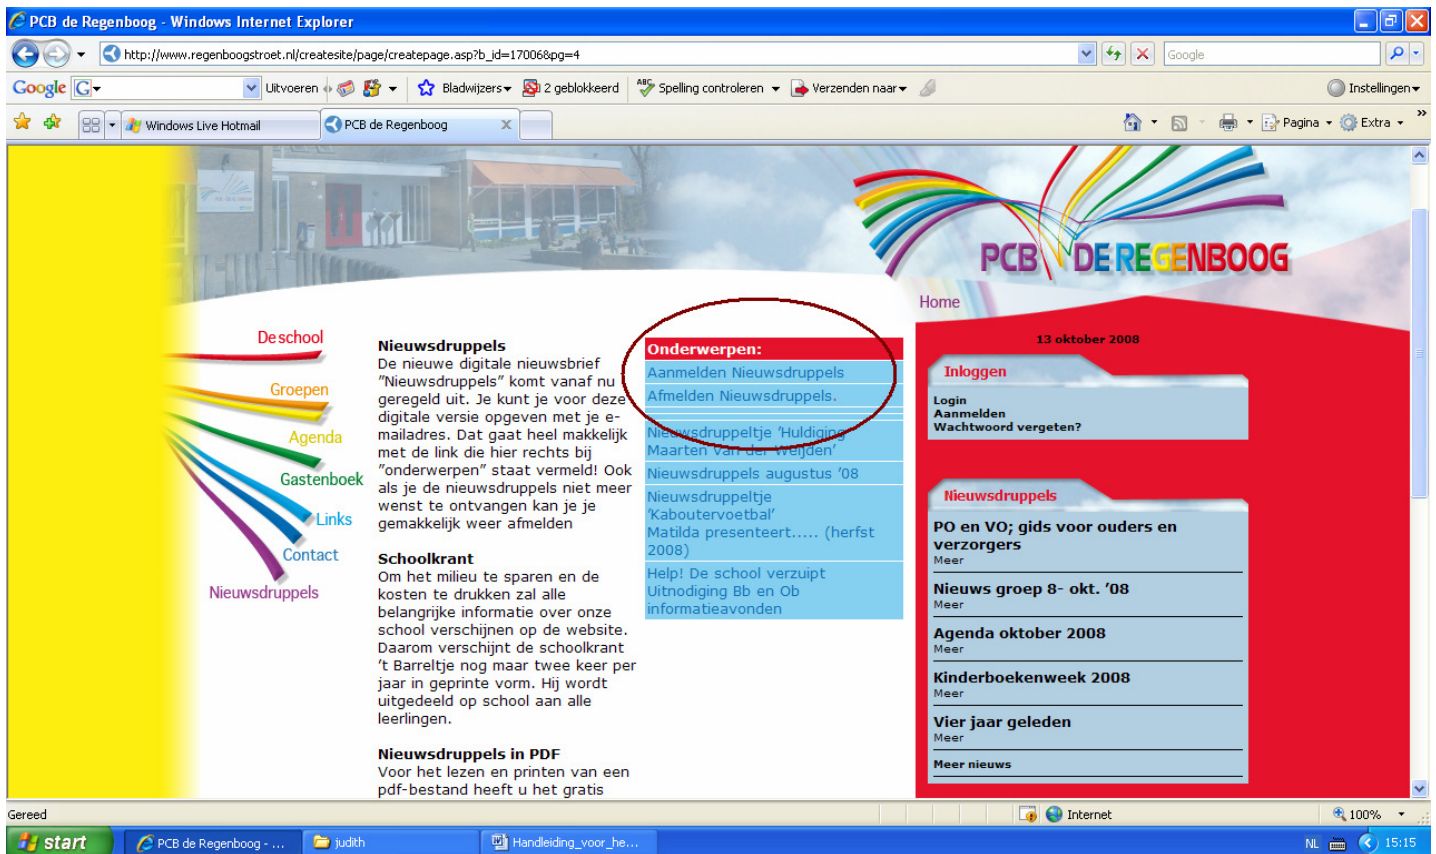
PCB de Regenboog - Windows Internet Explorer

http://www.regenboogstroet.nl/createsite/page/createpage.asp?b_id=17006&pg=4

Google

Google Uitvoeren Bladwijzers 2 geblokkeerd Spelling controleren Verzenden naar Instellingen

Windows Live Hotmail PCB de Regenboog

Pagina Extra

PCB DE REGENBOOG

Home

De school
Groepen
Agenda
Gastenboek
Links
Contact
Nieuwsdruppels

Nieuwsdruppels
De nieuwe digitale nieuwsbrief "Nieuwsdruppels" komt vanaf nu geregeld uit. Je kunt je voor deze digitale versie opgeven met je e-mailadres. Dat gaat heel makkelijk met de link die hier rechts bij "onderwerpen" staat vermeld! Ook als je de nieuwsdruppels niet meer wenst te ontvangen kan je je gemakkelijk weer afmelden

Schoolkrant
Om het milieu te sparen en de kosten te drukken zal alle belangrijke informatie over onze school verschijnen op de website. Daarom verschijnt de schoolkrant 't Barreltje nog maar twee keer per jaar in geprinte vorm. Hij wordt uitgedeeld op school aan alle leerlingen.

Nieuwsdruppels in PDF
Voor het lezen en printen van een pdf-bestand heeft u het gratis

Onderwerpen:
Aanmelden Nieuwsdruppels
Afmelden Nieuwsdruppels.
Nieuwsdruppeltje 'Huldiging Maarten van der Weijden'
Nieuwsdruppels augustus '08
Nieuwsdruppeltje 'Kaboutervoetbal'
Matilda presenteert..... (herfst 2008)
Help! De school verzuipt
Uitnodiging Bb en Ob informatieavonden

13 oktober 2008

Inloggen
Login
Aanmelden
Wachtwoord vergeten?

Nieuwsdruppels
PO en VO; gids voor ouders en verzorgers
Meer
Nieuws groep 8- okt. '08
Meer
Agenda oktober 2008
Meer
Kinderboekenweek 2008
Meer
Vier jaar geleden
Meer
Meer nieuws

Gereed
Internet
100%

start
PCB de Regenboog - ...
judith
Handleiding_voor_he...
NL
15:15